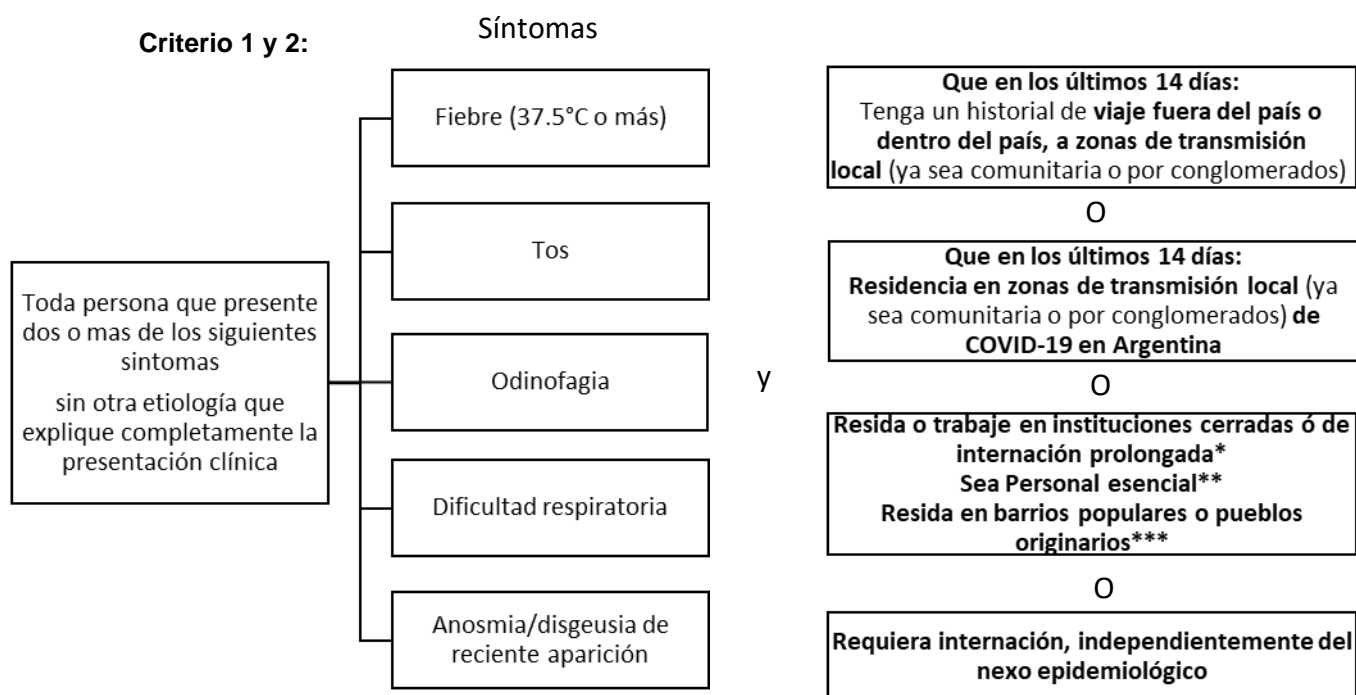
Criterio 1 y 2:

Síntomas

Toda persona que presente dos o mas de los siguientes sintomas
sin otra etiología que explique completamente la presentación clínica

Fiebre (37.5°C o más)

Tos

Odinofagia

Dificultad respiratoria

Anosmia/disgeusia de reciente aparición

y

Que en los últimos 14 días:
Tenga un historial de viaje fuera del país o dentro del país, a zonas de transmisión local (ya sea comunitaria o por conglomerados)

O

Que en los últimos 14 días:
Residencia en zonas de transmisión local (ya sea comunitaria o por conglomerados) de COVID-19 en Argentina

O

Resida o trabaje en instituciones cerradas ó de internación prolongada*
Sea Personal esencial**
Resida en barrios populares o pueblos originarios***

O

Requiera internación, independientemente del nexo epidemiológico